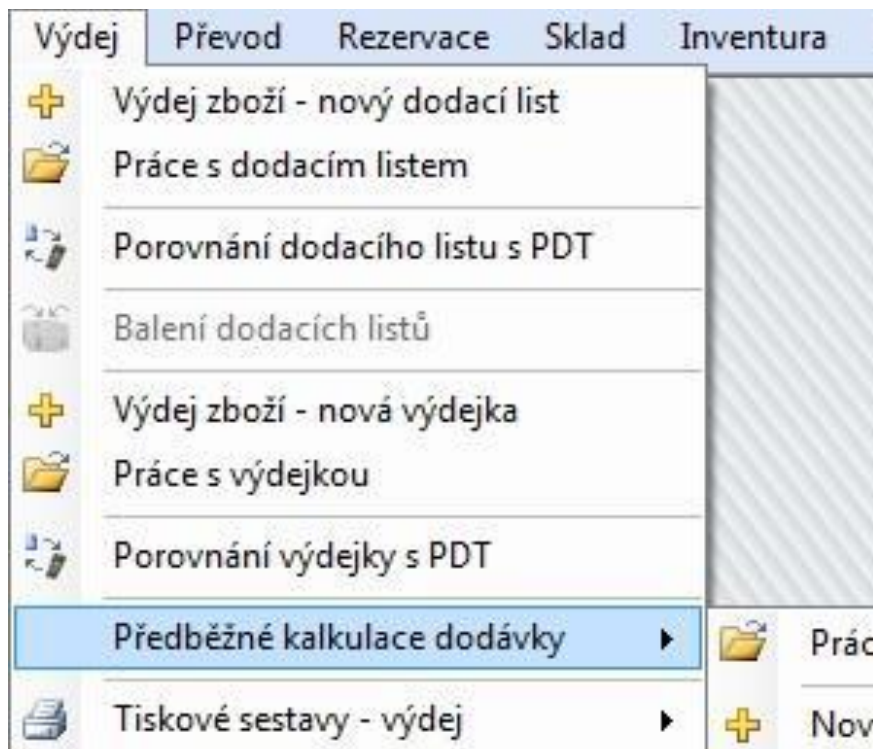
Výdej Převod Rezervace Sklad Inventura

Výdej zboží - nový dodací list
Práce s dodacím listem

Porovnání dodacího listu s PDT

Balení dodacích listů

Výdej zboží - nová výdejka
Práce s výdejkou

Porovnání výdejky s PDT

Předběžné kalkulace dodávky ▸

Tiskové sestavy - výdej ▸

Prác

Nov